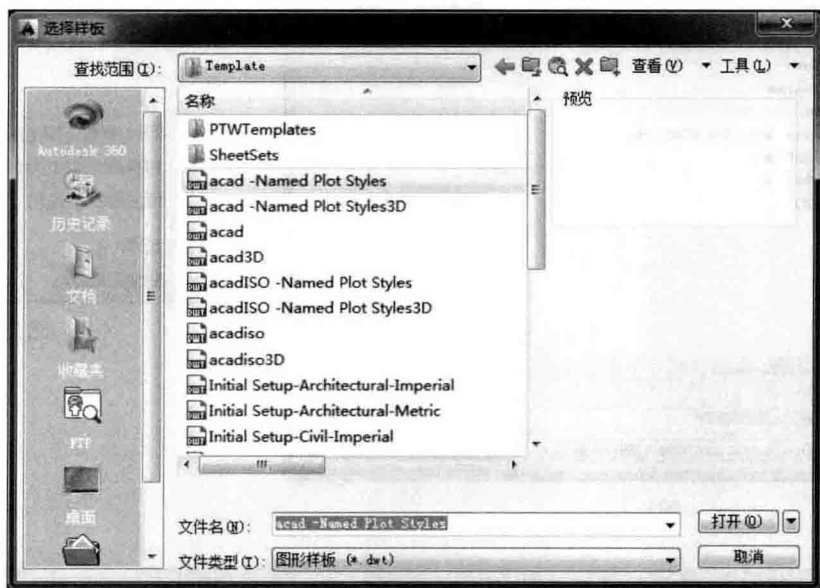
选择样板

查找范围(I): Template

查看(V) 工具(L)

Autodesk 360
历史记录
文档
收藏夹
FTP
桌面

名称
PTWTemplates
SheetSets
acad -Named Plot Styles
acad -Named Plot Styles3D
acad
acad3D
acadISO -Named Plot Styles
acadISO -Named Plot Styles3D
acadiso
acadiso3D
Initial Setup-Architectural-Imperial
Initial Setup-Architectural-Metric
Initial Setup-Civil-Imperial

预览

文件名(N): acad -Named Plot Styles
文件类型(T): 图形样板 (*.dwt)

打开(O)
取消